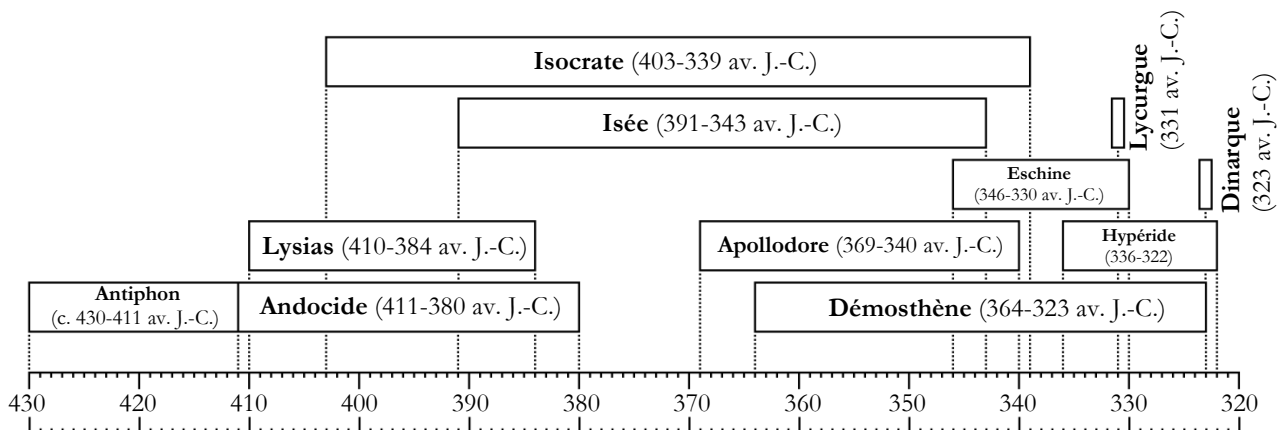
**Isocrate** (403-339 av. J.-C.)

**Isée** (391-343 av. J.-C.)

**Lycurgue** (331 av. J.-C.)

**Dinarque** (323 av. J.-C.)

**Eschine** (346-330 av. J.-C.)

**Lysias** (410-384 av. J.-C.)

**Apollodore** (369-340 av. J.-C.)

**Hypéride** (336-322)

**Antiphon** (c. 430-411 av. J.-C.)

**Andocide** (411-380 av. J.-C.)

**Démosthène** (364-323 av. J.-C.)

430 420 410 400 390 380 370 360 350 340 330 320